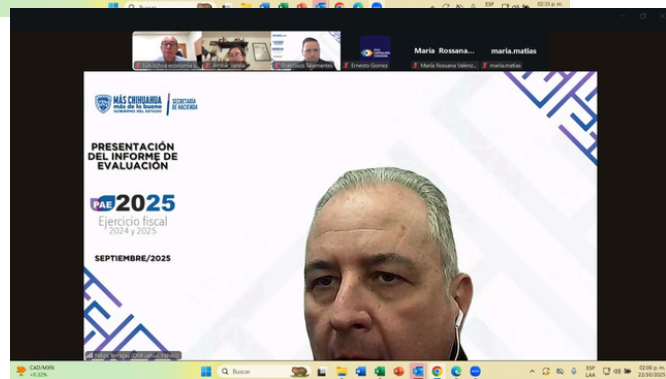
Buscar

Sala Dirhoo economía a... | Jennifer Varela | Francisco Talamantes | Ernesto Gomez | María Rossana... | maria.matias | María Rossana Valenz... | maria.matias

MÁS CHIHUAHUA más de lo bueno GOBIERNO DEL ESTADO | SECRETARÍA DE HACIENDA

PRESENTACIÓN DEL INFORME DE EVALUACIÓN

PAE 2025

Ejercicio fiscal 2024 y 2025

SEPTIEMBRE/2025

Jorge Terrazas (Chihuahua, México)

CAD/MXN +0.32%

Buscar

ESP LAA

02:06 p. m. 22/10/2025